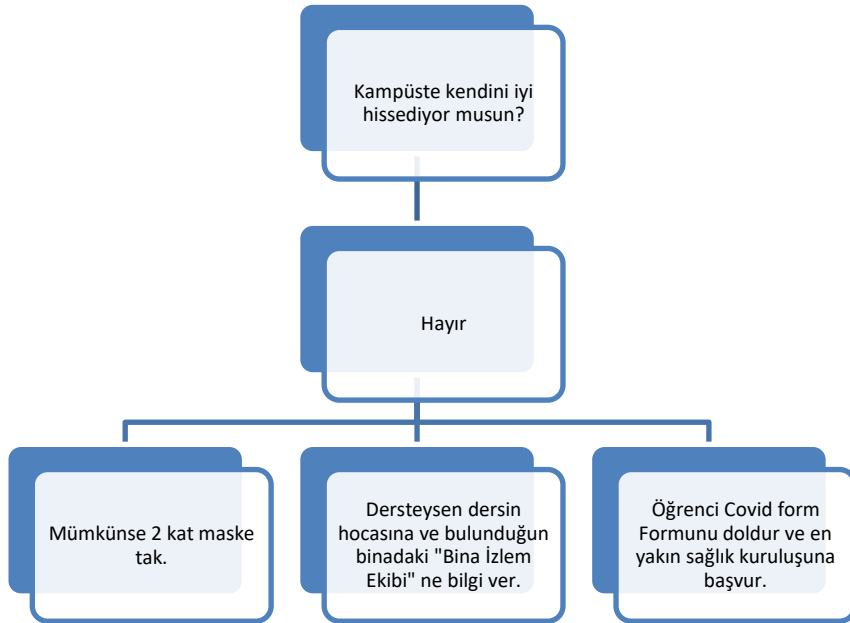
Kampüste kendini iyi hissediyor musun?

Hayır

Mümkünse 2 kat maske tak.

Dersteysen dersin hocasına ve bulunduğun binadaki "Bina İzlem Ekibi" ne bilgi ver.

Öğrenci Covid form Formunu doldur ve en yakın sağlık kuruluşuna başvur.